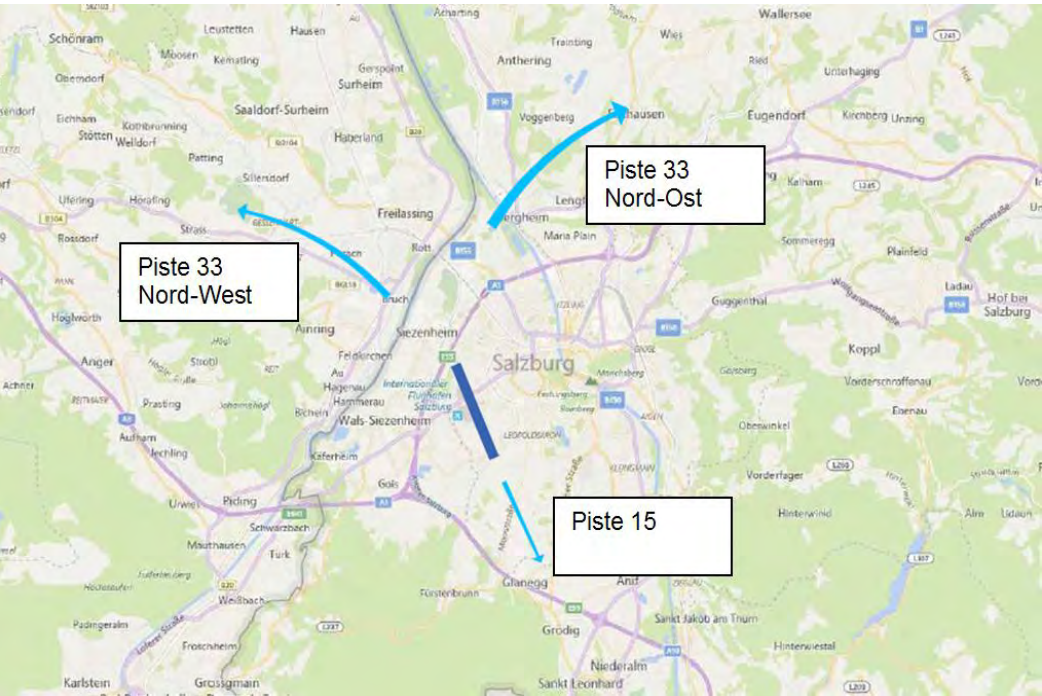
Schönram
Leustetten
Hausen
Acharting
Wallersee
Moosen
Kemating
Anthering
Trainting
Wies
Obemdorf
Gerspoint
Surheim
Ried
Unterhaging
Saaldorf-Surheim
Eichham
Kothbrunning
Haberland
Voggenberg
Elixhausen
Eugendorf
Kirchberg
Unzing
Stötten
Weildorf
Patting
Sillersdorf
Piste 33
Nord-Ost
Kalham
Ufering
Hörafing
Freilassing
Bergheim
Lengfelden
Strass
Rott
Maria Plain
Sommeregg
Plainfeld
Rossdorf
Piste 33
Nord-West
Ladau
Hof bei Salzburg
Guggenthal
Hoglwörth
Bruch
Ainring
Siezenheim
Koppl
Anger
Feldkirchen
Salzburg
Vorderschroffenau
Achner
Stoißl
Au
Hagenau
Internationaler Flughafen Salzburg
Mönchsberg
Prasting
Hammerau
Bichein
Wals-Siezenheim
Ebenau
Aufham
Jechling
Leopoldskron
Oberwinkel
Käferheim
Vorderfager
Uwiesen
Piding
Gois
Schwarzbach
Piste 15
Hinterwinkl
Mauthausen
Türk
Weißbach
Fürstenbrunn
Glanegg
Anif
Padingeralm
Grödig
Sankt Jakob am Thurn
Froschheim
Hinterwiestal
Niederalm
Karlstein
Grossgmain
Sankt Leonhard